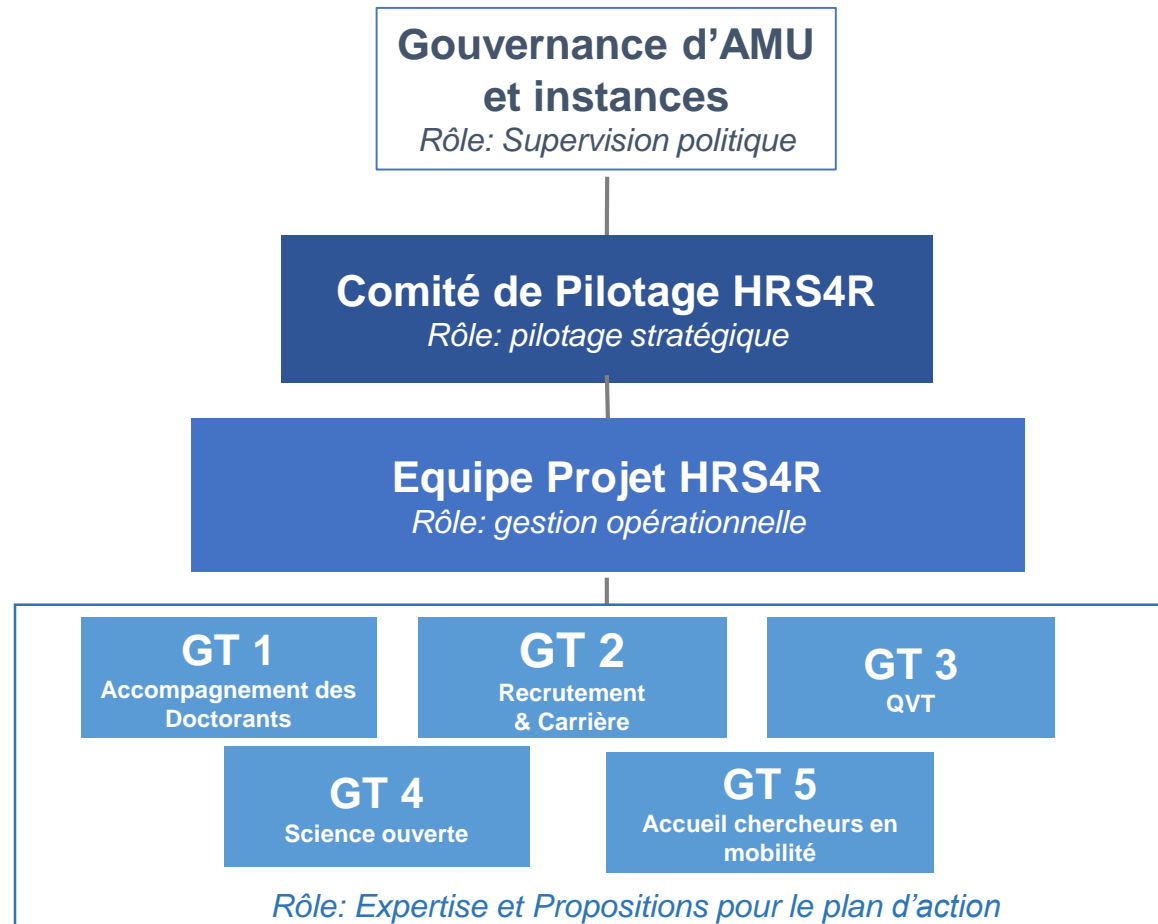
Gouvernance d'AMU et instances
Rôle: Supervision politique

Comité de Pilotage HRS4R
Rôle: pilotage stratégique

Equipe Projet HRS4R
Rôle: gestion opérationnelle

GT 1
Accompagnement des Doctorants

GT 2
Recrutement & Carrière

GT 3
QVT

GT 4
Science ouverte

GT 5
Accueil chercheurs en mobilité

Rôle: Expertise et Propositions pour le plan d'action